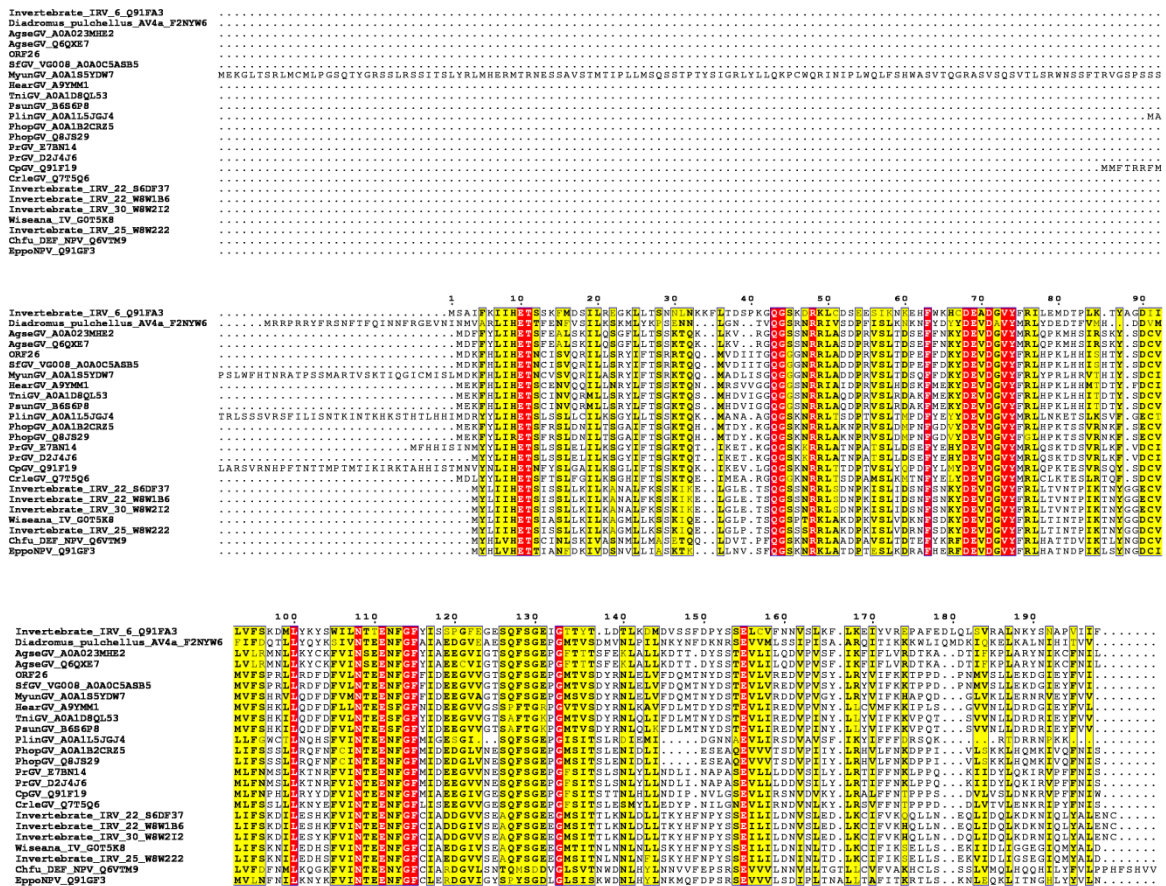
Invertebrate_IRV_6_Q91FA3
Diadromus_pulchellus_AV4a_F2NYW6
AgseGV_A0A023MHE2
AgseGV_Q6QXE7
ORF26
SfGV_VG008_A0A0C5ASB5
MyunGV_A0A1S5YDW7 MEKGLTSRLMCMLPGSQTYGRSSLRSSITSLYRLMHERMTRNESSAVSTMTIPLLMSQSSTPTYSIGRLYLLQKPCWQRINIPLWQLFSHWASVTQGRASVSQSVTLSRWNSSFTRVGSPSSS
HearGV_A9YMM1
TniGV_A0A1D8QL53
PsunGV_B6S6P8
PlinGV_A0A1L5JGJ4 MA
PhopGV_A0A1B2CRZ5
PhopGV_Q8JS29
PrGV_E7BN14
PrGV_D2J4J6
CpGV_Q91F19 MMFTRRFM
CrleGV_Q7T5Q6
Invertebrate_IRV_22_S6DF37
Invertebrate_IRV_22_W8W1B6
Invertebrate_IRV_30_W8W2I2
Wiseana_IV_G0T5K8
Invertebrate_IRV_25_W8W222
Chfu_DEF_NPV_Q6VTM9
EppoNPV_Q91GF3

1 10 20 30 40 50 60 70 80 90
Invertebrate_IRV_6_Q91FA3 MSAIFKIIHETSSKFMDSILRSGKLLTSNNLNKKFLTDSPKGQGSKDRKLCDSEESIKNKEHFWKHCDEADGVYFRLLEMDTPLK.YAGDII
Diadromus_pulchellus_AV4a_F2NYW6 MRRPRRYFRSNFTFQINNFRGEVNINMVARLIHETTFENFVSILKSKMLYKPSENN..LGN..TVQGSGNRRLASDPFVSLTDSEKFDYDYDEVDAVYMRLIYDEDTFVMH..DDVM
AgseGV_A0A023MHE2 MDFFYLIHETSFEALSKILQSGFLLTSSKTQK.KV..RGQGSSNRRLASDPRVSLTDSEFNKYDEVDGVYFRLIQPKMHSISRSKY.SDCV
AgseGV_Q6QXE7 MDFFYLIHETSFEALSKILQSGFLLTSSKTQK.KV..RGQGSSNRRLASDPRVSLTDSEFNKYDEVDGVYFRLIQPKMHSISRSKY.SDCV
ORF26 MDKFHLIHETNCISVQRILLSRYIFTSRRTQQ.MVDIITGQGGGNRRLADDPRVSLTDPEFDKYDEVDGVYFRLIHPKLHHISHTY.SDCV
SfGV_VG008_A0A0C5ASB5 MDKFHLIHETNCISVQRILLSRYIFTSRRTQQ.MVDIITGQGGGNRRLADDPRVSLTDPEFDKYDEVDGVYFRLIHPKLHHISHTY.SDCV
MyunGV_A0A1S5YDW7 PSLWFHTNRATPSSMARTVSKTIQGICMISLMDKFHLIHETNCVSVQRILASRYIFTSSRTQQ.MVDIITGQGGGNRRLADDPRVSLTDPEFDKYDEVDGVYFRLIHPKLHHISHTY.SDCV
HearGV_A9YMM1 MEKFHLIHETSCENVQQILLNRYLFTSSKTQN.MRSVVGGQGSGNRRIAIDPRVSLHDSEMEKYDEVDGVYFRLIHPKLHHMTDTY.FDCI
TniGV_A0A1D8QL53 MEKFHLIHETSCINVQRMLLSRYLFTSGKTQS.MHDVIGGQGSGNRRLAQDPRVSLRDAKEMEKYDEVDGVYFRLIHPKLHHITDTY.SDCV
PsunGV_B6S6P8 MEKFHLIHETSCINVQRMLLSRYLFTSGKTQS.MHDVIGGQGSGNRRLAQDPRVSLRDAKEMEKYDEVDGVYFRLIHPKLHHITDTY.SDCV
PlinGV_A0A1L5JGJ4 TRLSSSVRSFILISNTKINTKHKSTHTLHHIMDRYYLIHETSSLSLLCILKSGYLLTSSKTQK.MANA.AGQGSKNNRLASDPHVSLTIMPDEYEYDEVDGVYFRLLNKETSLKSVF.GECT
PhopGV_A0A1B2CRZ5 MEKFYLIHETSFRSLDNILTSGAIFTSGKTQH.MTDY.KGQGSKNRRLAKNPRVSLDMPNFGDVYDEVDGVYFRLIHPKTSSVRNKF.SDCV
PhopGV_Q8JS29 MEKFYLIHETSFRSLDNILTSGAIFTSGKTQH.MTDY.KGQGSKNRRLAKNPRVSLDMPNFGDVYDEVDGVYFRLIHPKTSSVRNKF.SDCV
PrGV_E7BN14 MFHHISINMYYLIHETSLSSLEILLSGYLFTSGKTQE.IKET.KGQGSKNRRLAHNPTATSLDSEYERYDEVDGVYFRLIQSKTDSVRLKF.VDCI
PrGV_D2J4J6 MYYLIHETSLSSLEILLSGYLFTSGKTQE.IKET.KGQGSKNRRLAHNPTATSLDSEYERYDEVDGVYFRLIQSKTDSVRLKF.VDCI
CpGV_Q91F19 LARSVRNHPFTNTTMPTMTIKIRKTAHHISTMNVYNLIHETNFYSLGAILKSGLIFTSSKTQK.IKEV.LGQGSKNNRLTTDPTVSLYQPDFYLHYDEVDGVYFRLLTPKVESVRSQY.SDCV
CrleGV_Q7T5Q6 MDLYYLIHETSFTSLFGILKSGHIFTSSKTQR.IMEA.RGQGSKNRRLTSDPAMSLKHTNFYELYDEVDGVYFRLCLKTESLRTQF.SDCV
Invertebrate_IRV_22_S6DF37 MYLIHETSISSLKKILKANALFKSSKIKE.LGLE.TSQGSRNNRLSDNPKISLIDSNSNKYDEVDGVYFRLLTVNTPIKTNYGGDCV
Invertebrate_IRV_22_W8W1B6 MYLIHETSISSLKKILKANALFKSSKIKE.LGLE.TSQGSRNNRLSDNPKISLIDSNSNKYDEVDGVYFRLLTVNTPIKTNYGGDCV
Invertebrate_IRV_30_W8W2I2 MYLIHETSISSLKKILKANALFKSSKIKE.LGLE.TSQGSRNNRLSDNPKISLIDSNSNKYDEVDGVYFRLLTVNTPIKTNYGGDCV
Wiseana_IV_G0T5K8 MYLIHETSIASLKKILKAGMLLKSSKIQE.LGLP.TSQGSPTRRLAKDPKVSLVDKNSSNKYDEVDGVYFRLLTINTPIKTNYGGDCV
Invertebrate_IRV_25_W8W222 MYLIHETSIASLKKILKAGMLLKSSKIQE.LGLP.TSQGSKNRRLAKDPKISLVDRNSSNKYDEVDGVYFRLLTINTPIKTNYGGDCV
Chfu_DEF_NPV_Q6VTM9 MYHLHETSCINLSKIVASNMLLMASETQQ.LDVT.PFQGSKNNRLATDPKVSLTDSETYKRFDEVDGVYFRLHATTDVIKTLYNGDCV
EppoNPV_Q91GF3 MYHLVHETTIANFDKIVDSNVLLISAKTE..LLNV.SFQGSKNNRLATDPTESLTDKRAFHERFDEVDGVYFRLHATNDPIKLSYNGDCI

100 110 120 130 140 150 160 170 180 190
Invertebrate_IRV_6_Q91FA3 LVFSKDMLKYKYSWIINTIENFGFYISSPGFEGESQFSGEICGTYTLDDTLKDMDVSSFPDYSSELCVFNNVSLKF.LKEIYVRPAEEDLQLCVRALNKYSRAPYIIF
Diadromus_pulchellus_AV4a_F2NYW6 FIFDQTLLEYQKKEIVNTEENFGFIAEDGVLAESQFSGEPCMTVSDMVNLPILNKYNFDKNSSEVVMLSSIPSA.ANQLIIKKWLIQMDKICKEALALNTHKIYV
AgseGV_A0A023MHE2 LVLRMNLLKYCKFVINSEENFGFYIAEECVIGTSQFSGEPCFTTTSFEKLALLKDTT.DYSSTEVLIQDVPVSF.IKFIFLVRDTKA..DTIFKPLARYNIKCFNIL
AgseGV_Q6QXE7 LVLRMNLLKYCKFVINSEENFGFYIAEECVIGTSQFSGEPCFTTTSFEKLALLKDTT.DYSSTEVLIQDVPVSF.IKFIFLVRDTKA..DTIFKPLARYNIKCFNIL
ORF26 MVFSPRLIRDFDFVINTEENFGFIDEEGVVGTSQFSGEPCMTVSDYRNLELVFDQMTNYDSTEVLIREDVPVSY.LRYVIFKKTPPD..PNMVSLLEKDGIEYFVI
SfGV_VG008_A0A0C5ASB5 MVFSPRLIRDFDFVINTEENFGFIDEEGVVGTSQFSGEPCMTVSDYRNLELVFDQMTNYDSTEVLIREDVPVSY.LRYVIFKKTPPD..PNMVSLLEKDGIEYFVI
MyunGV_A0A1S5YDW7 MVFSHRVIQDFDFVMNTEENFGFIDEEGVVGTSQFSGEPCMTVSDYRNLELVFDQMTNYDSTEVLVREDVPVGY.LRYVIFKKHAPQD..SVKLLDRRNRVEYFVV
HearGV_A9YMM1 MVFSHKLIQDFDFLINTEENFGFNIDEEGVVGSSPFTGRPCVTVSDYRNLKAVFDLMTNYDSTEVLIREDVPVNY.LLCVMFKKIPLS..GVVNLLDRDGIEYFVV
TniGV_A0A1D8QL53 MVFSHKLIQDFDFVINSEENFGFIDEEGVVGTSAFTGKPCMTVSDYRNLQLIFDLMTNYDSTEVLIREDVPINY.LLYVIFKKVPQT..SVVNLLDRDRIEYFVV
PsunGV_B6S6P8 MVFSHKLIQDFDFVINSEENFGFIDEEGVVGTSQFTGKPCMTVSDYRNLQLIFDLMTNYDSTEVLIREDVPINY.LLYVIFKKVPQT..SVVNLLDRDRIEYFVV
PlinGV_A0A1L5JGJ4 LLFSWCILNQHSFVINTEENFGFIMIGEGI....SQFSGEPCISITSLRDIEMI.....DGNNASEVLVREDVAVSFIKYIFFFRSQK...RTDRRNKK......
PhopGV_A0A1B2CRZ5 LIFSSSLLRQFNFCINTEENFGFMIDEDGLVNESQFSGEPCMSITSLENIDLI.....ESEAQEVVVTSDVPIIY.LRHVLFNKDPPI...VLSKKLHQMKIVQFNIS
PhopGV_Q8JS29 LIFSSSLLRQFNFCINTEENFGFMIDEDGLVNESQFSGEPCMSITSLENIDLI.....ESEAQEVVVTSDVPIIY.LRHVLFNKDPPI...VLSKKLHQMKIVQFNIS
PrGV_E7BN14 MLFNMSLLKTNRFVINTEENFGFMIDEEGVVGESQFSGEPCFSITSLSNYLLNDLI.NAPASEVLLVDDVSILY.LRTIFFNKLPPQ...KIIDYLQKIRVPFFNIS
PrGV_D2J4J6 MLFNMSLLKTNRFVINTEENFGFMIDEEGVVGESQFSGEPCFSITSLSNYLLNDLI.NAPASEVLLVDDVSILY.LRTIFFNKLPPQ...KIIDYLQKIRVPFFNIS
CpGV_Q91F19 MLFNHPHLLEYRYFVINTEENFGFMIDEEGVTGESQFSGEPCFSITSTTNLHLLNDIP.NVLGSEVLIRSNVDVKY.LRALFFNTPPPS...DVLVSLDNKRVPFFNIW
CrleGV_Q7T5Q6 MVFSSLLLKNYEFVINTEENFGFLISEEGVVGESQFSGEPCFSITSESMYLLEDYP.NILGNEVLIRNDVNLKY.LKTIFFNKTPPPD...LVTVLENKRIPFFNIS
Invertebrate_IRV_22_S6DF37 LIFSKDILESHKFVINTEENFGFCIADDGVVSEAQFSGEECMSITTLKNLDLLTKYHFNPYSSEILIDLDNVSLED.LKCIFVKQLLNN..EQLIDQLKDKNIQLYALENC
Invertebrate_IRV_22_W8W1B6 LIFSKDILESHKFVINTEENFGFCIADDGVVSEAQFSGEECMSITTLKNLDLLTKYHFNPYSSEILIDLDNVSLED.LKCIFVKQLLNN..EQLIDQLKDKNIQLYALENC
Invertebrate_IRV_30_W8W2I2 LIFSKDILESYKFVINTEENFGFCIADDGIVSEAQFSGEECMSITTLKNLDLLTKYHFNPYSSEILIDLDNVSLED.LKCIFVKQLLNN..DQLIDQLKDKNIQLYALENC
Wiseana_IV_G0T5K8 LIFSKNILEDHSFVINTEENFGFCIADDGVISEAQFSGEECMTITNLNNLNLLSKYHFNPYSSEILIDLNNLTD.LKCIFIKSELLS..EKIIDQLKDSGEGIQMYALD
Invertebrate_IRV_25_W8W222 LIFSKNILEDHSFVINTEENFGFCIADDGIVSEAQFSGEECMTITNLNNLNLLSKYHFNPYSSEILIDLNNILTD.LKCIFIKSELLS..EKVIDQLKDISGEGIQMYALD
Chfu_DEF_NPV_Q6VTM9 LVFDFNMLKQGKFVINTEENFGFMIRADGVISNTQMSDDVGLSVTNWDNLHLLNNVVFEPSRSEVVVLNHLTGTLLCVFVKAKHCLS..SSLVVMQLQHIYLFVLPPHFSHVV
EppoNPV_Q91GF3 MVLNFNILKNYKFVINTEENFGFCLEADGIVSPSQYSGDPCIGLSVTKWDNLHLLNKMQFDPSRSEVVVISDIPLTNALITAFITKRTLS..KNLLVGKLIEEYLYVLH